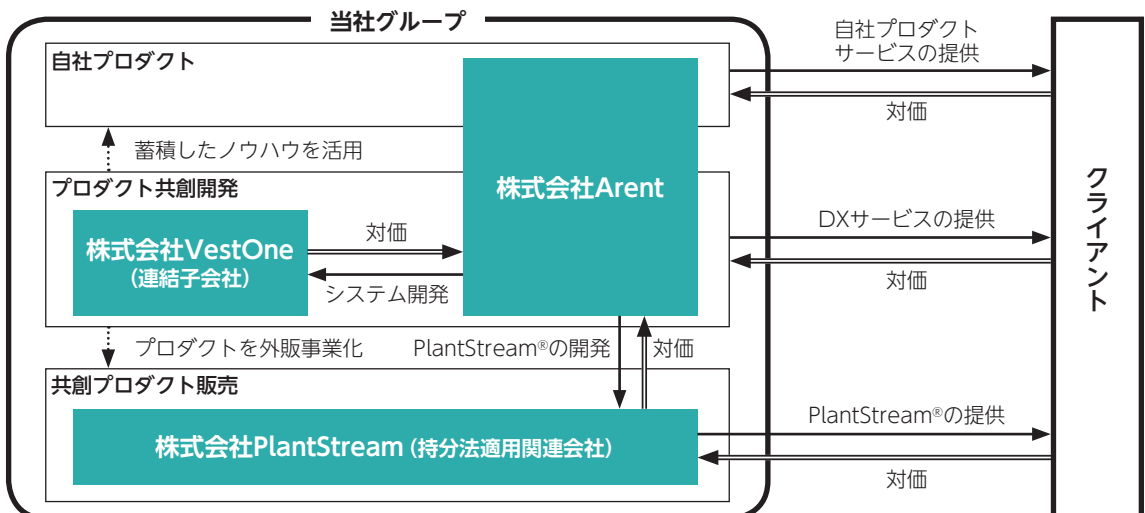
当社グループ

自社プロダクト

蓄積したノウハウを活用

プロダクト共創開発

株式会社Arent

株式会社VestOne
（連結子会社）

対価

システム開発

プロダクトを外販事業化

PlantStream®の開発

対価

共創プロダクト販売

株式会社PlantStream（持分法適用関連会社）

自社プロダクト
サービスの提供

対価

DXサービスの提供

対価

PlantStream®の提供

対価

クライアント